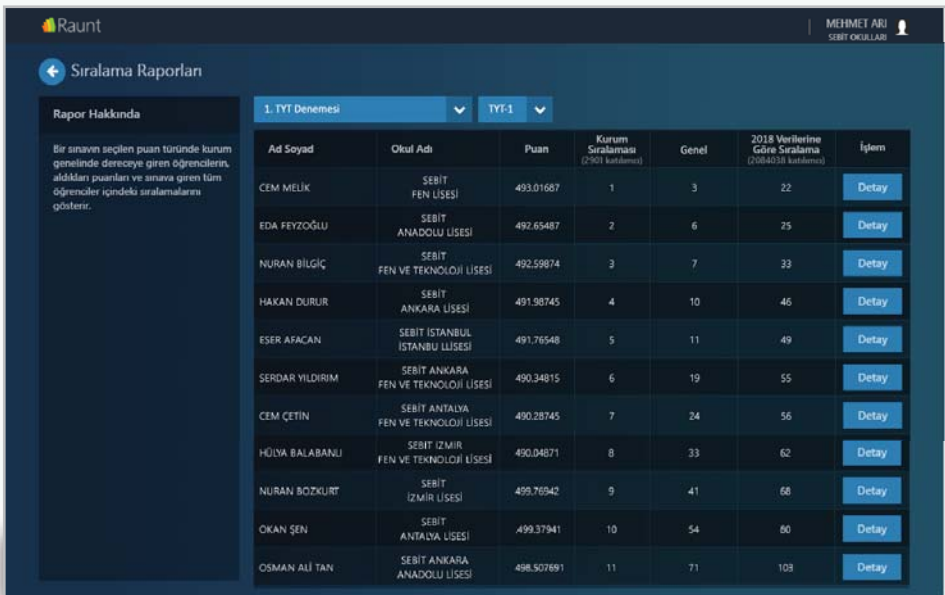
Raunt

MEHMET ARI
SEBİT OKULLARI

Sıralama Raporları

Rapor Hakkında

Bir sınavın seçilen puan türünde kurum genelinde dereceye giren öğrencilerin, aldıkları puanları ve sınava giren tüm öğrenciler içindeki sıralamalarını gösterir.

1. TYT Denemesi

TYT-1

| Ad Soyad | Okul Adı | Puan | Kurum Sıralaması (2901 katılımcı) | Genel | 2018 Verilerine Göre Sıralama (2084038 katılımcı) | İşlem |
|---|---|---|---|---|---|---|
| CEM MELİK | SEBİT FEN LİSESİ | 493.01687 | 1 | 3 | 22 | Detay |
| EDA FEYZOĞLU | SEBİT ANADOLU LİSESİ | 492.65487 | 2 | 6 | 25 | Detay |
| NURAN BİLGİÇ | SEBİT FEN VE TEKNOLOJİ LİSESİ | 492.59874 | 3 | 7 | 33 | Detay |
| HAKAN DURUR | SEBİT ANKARA LİSESİ | 491.98745 | 4 | 10 | 46 | Detay |
| ESER AFACAN | SEBİT İSTANBUL İSTANBU LLİSESİ | 491.76548 | 5 | 11 | 49 | Detay |
| SERDAR YILDIRIM | SEBİT ANKARA FEN VE TEKNOLOJİ LİSESİ | 490.34815 | 6 | 19 | 55 | Detay |
| CEM ÇETİN | SEBİT ANTALYA FEN VE TEKNOLOJİ LİSESİ | 490.28745 | 7 | 24 | 56 | Detay |
| HÜLYA BALABANLI | SEBİT İZMİR FEN VE TEKNOLOJİ LİSESİ | 490.04871 | 8 | 33 | 62 | Detay |
| NURAN BOZKURT | SEBİT İZMİR LİSESİ | 499.76942 | 9 | 41 | 68 | Detay |
| OKAN ŞEN | SEBİT ANTALYA LİSESİ | .499.37941 | 10 | 54 | 80 | Detay |
| OSMAN ALİ TAN | SEBİT ANKARA ANADOLU LİSESİ | 498.507691 | 11 | 71 | 103 | Detay |